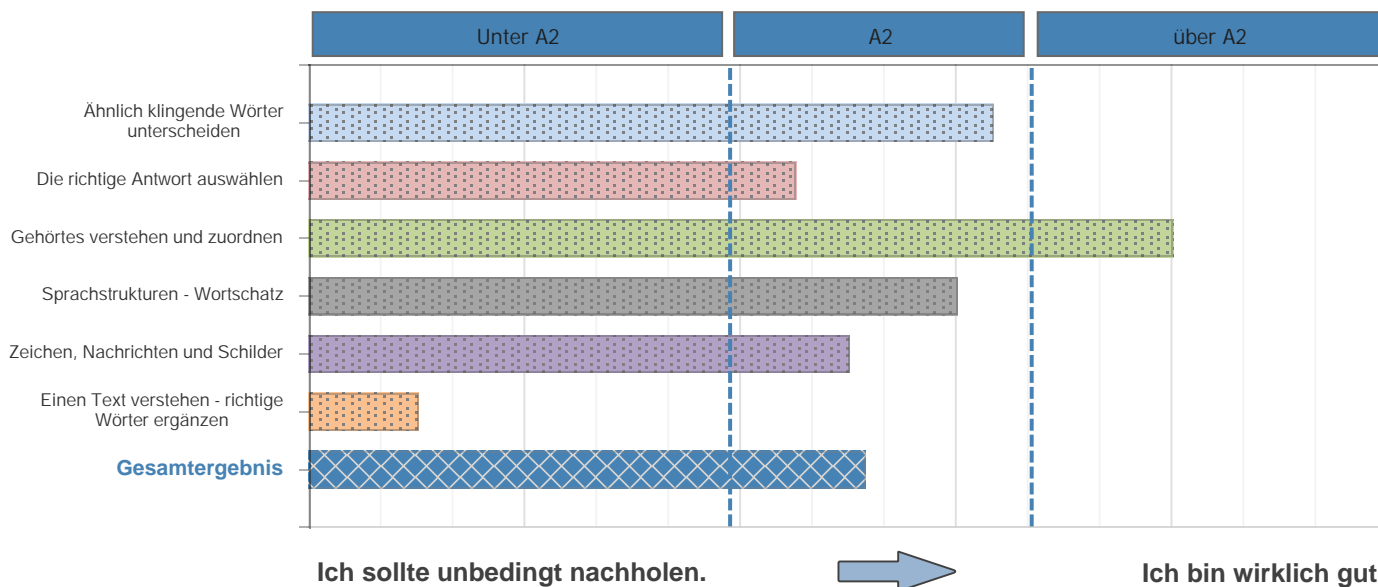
Unter A2

A2

über A2

Ähnlich klingende Wörter unterscheiden

Die richtige Antwort auswählen

Gehörtes verstehen und zuordnen

Sprachstrukturen - Wortschatz

Zeichen, Nachrichten und Schilder

Einen Text verstehen - richtige Wörter ergänzen

Gesamtergebnis

Ich sollte unbedingt nachholen.

Ich bin wirklich gut